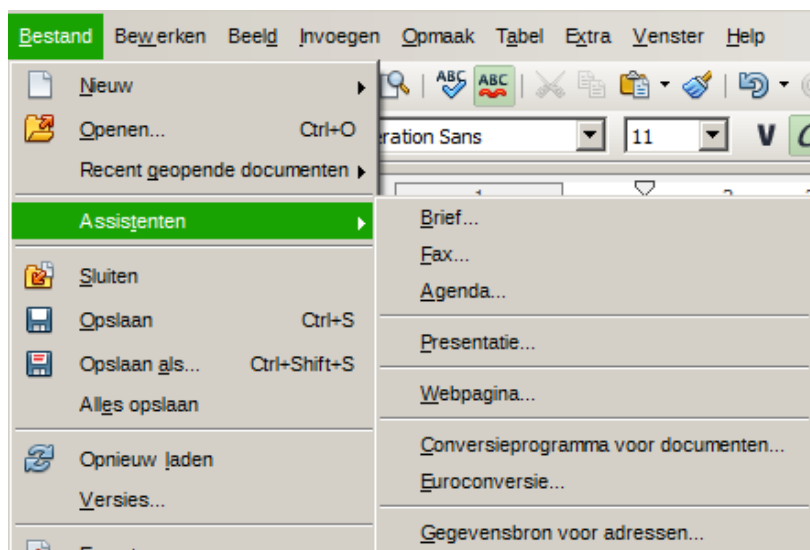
Bestand Bewerken Beeld Invoegen Opmaak Tabel Extra Venster Help

Nieuw
Openen... Ctrl+O
Recent geopende documenten
Assistenten
Sluiten
Opslaan Ctrl+S
Opslaan als... Ctrl+Shift+S
Alles opslaan
Opnieuw laden
Versies...

eration Sans
11

Brief...
Fax...
Agenda...
Presentatie...
Webpagina...
Conversieprogramma voor documenten...
Euroconversie...
Gegevensbron voor adressen...